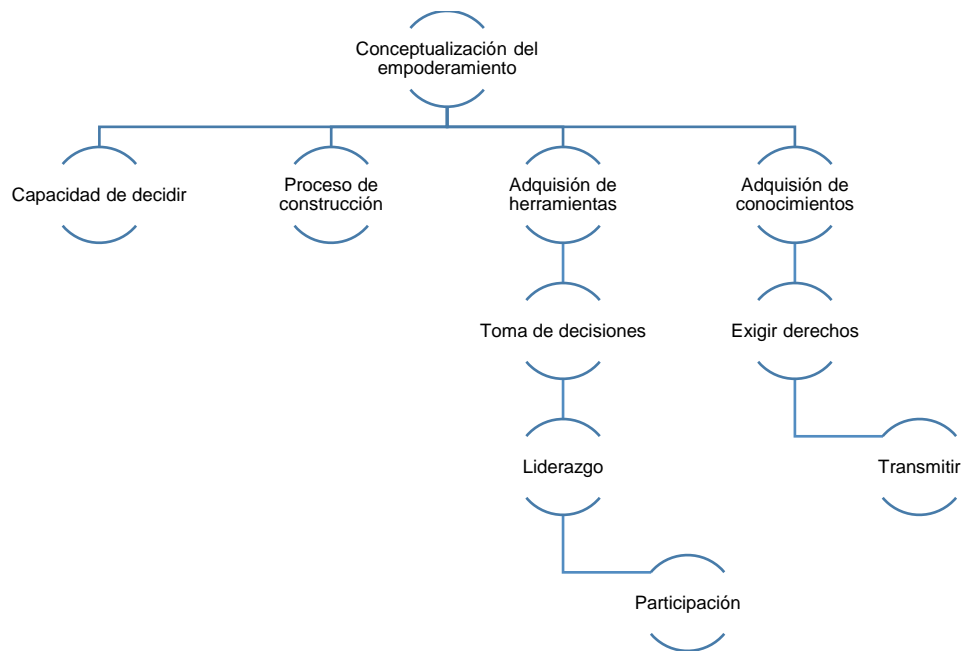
Conceptualización del empoderamiento

Capacidad de decidir

Proceso de construcción

Adquisión de herramientas

Toma de decisiones

Liderazgo

Participación

Adquisión de conocimientos

Exigir derechos

Transmitir